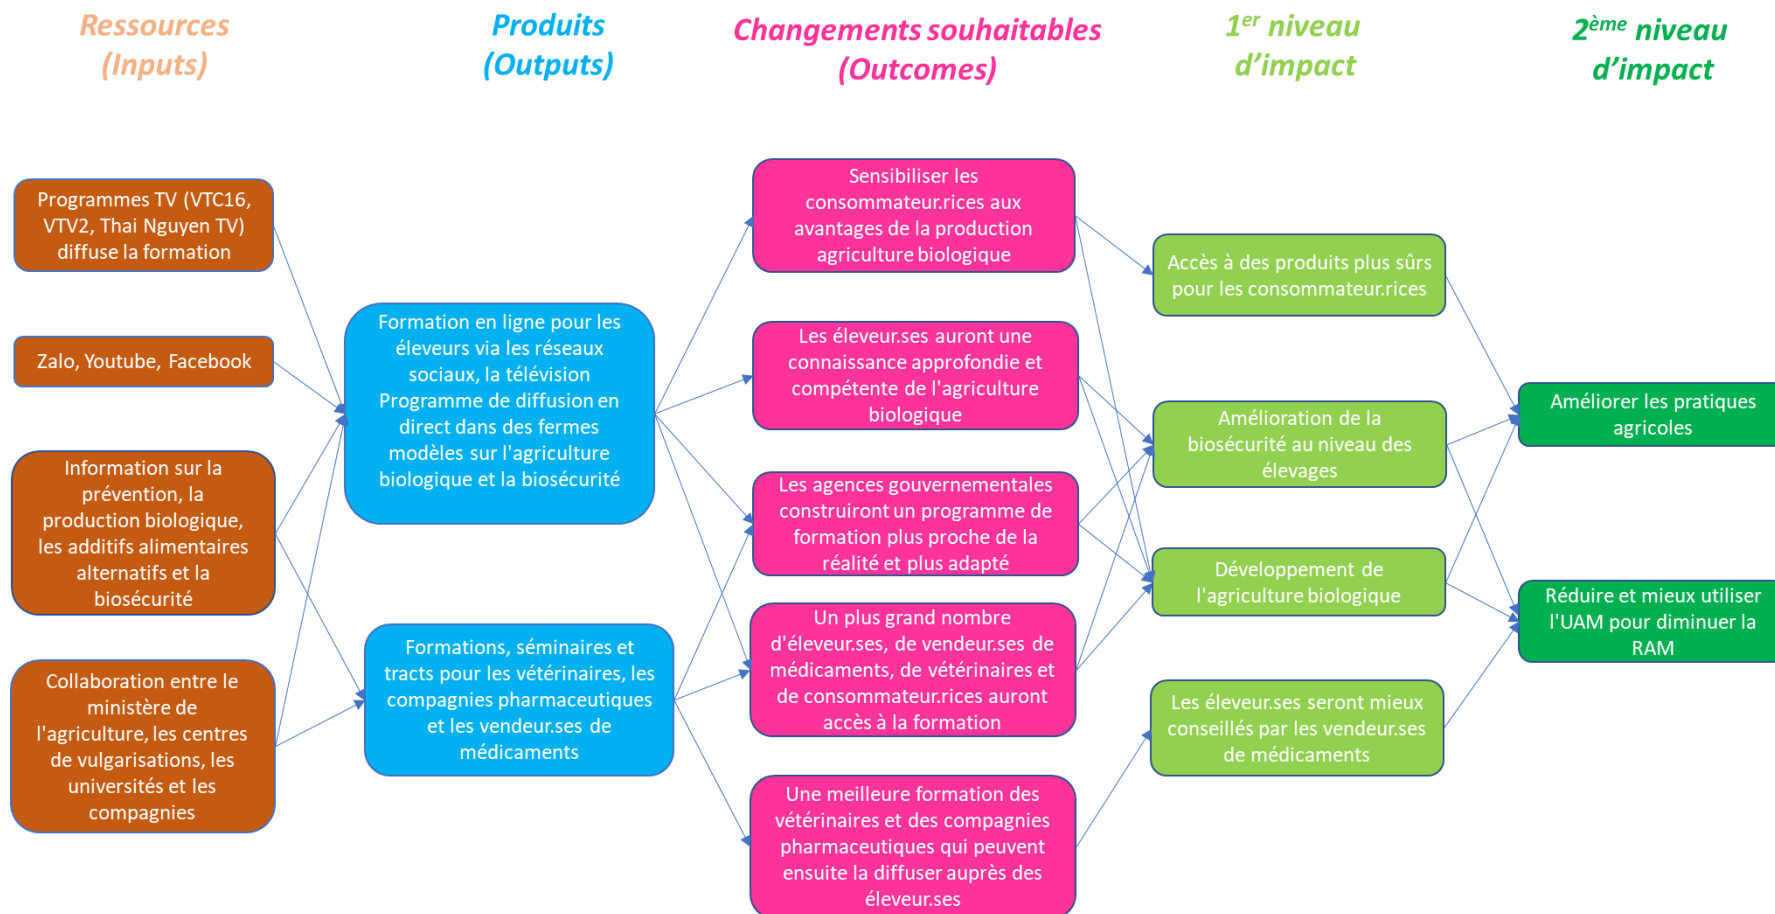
Ressources (Inputs)

Produits (Outputs)

Changements souhaitables (Outcomes)

$1^{er}$ niveau d'impact

$2^{ème}$ niveau d'impact

Programmes TV (VTC16, VTV2, Thai Nguyen TV) diffuse la formation

Zalo, Youtube, Facebook

Information sur la prévention, la production biologique, les additifs alimentaires alternatifs et la biosécurité

Collaboration entre le ministère de l'agriculture, les centres de vulgarisations, les universités et les compagnies

Formation en ligne pour les éleveurs via les réseaux sociaux, la télévision Programme de diffusion en direct dans des fermes modèles sur l'agriculture biologique et la biosécurité

Formations, séminaires et tracts pour les vétérinaires, les compagnies pharmaceutiques et les vendeur.ses de médicaments

Sensibiliser les consommateur.rices aux avantages de la production agriculture biologique

Les éleveur.ses auront une connaissance approfondie et compétente de l'agriculture biologique

Les agences gouvernementales construiront un programme de formation plus proche de la réalité et plus adapté

Un plus grand nombre d'éleveur.ses, de vendeur.ses de médicaments, de vétérinaires et de consommateur.rices auront accès à la formation

Une meilleure formation des vétérinaires et des compagnies pharmaceutiques qui peuvent ensuite la diffuser auprès des éleveur.ses

Accès à des produits plus sûrs pour les consommateur.rices

Amélioration de la biosécurité au niveau des élevages

Développement de l'agriculture biologique

Les éleveur.ses seront mieux conseillés par les vendeur.ses de médicaments

Améliorer les pratiques agricoles

Réduire et mieux utiliser l'UAM pour diminuer la RAM